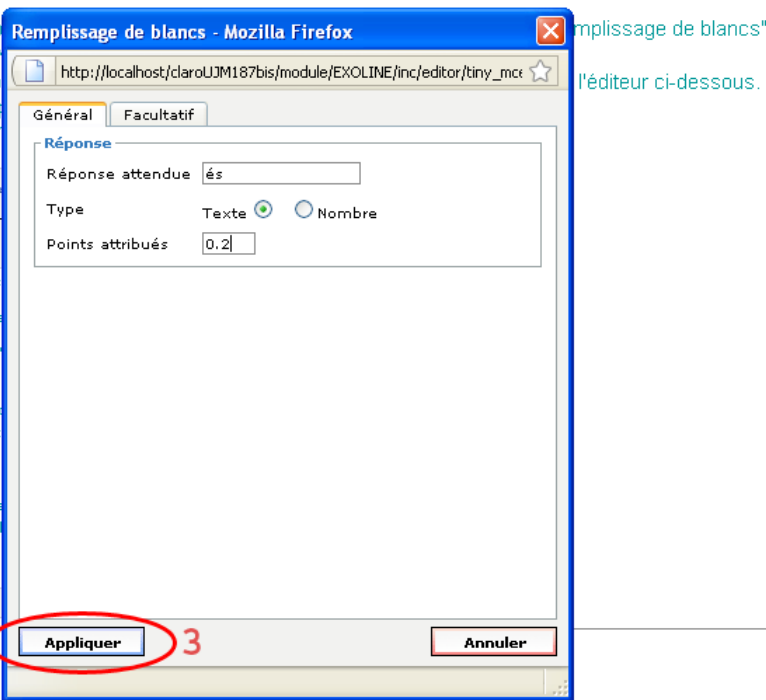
Remplissage de blancs - Mozilla Firefox

http://localhost/claroUJM187bis/module/EXOLINE/inc/editor/tiny_mce

mplissage de blancs"

l'éditeur ci-dessous.

Général | Facultatif

Réponse

Réponse attendue: és

Type: Texte / Nombre

Points attribués: 0.2

Appliquer

3

Annuler